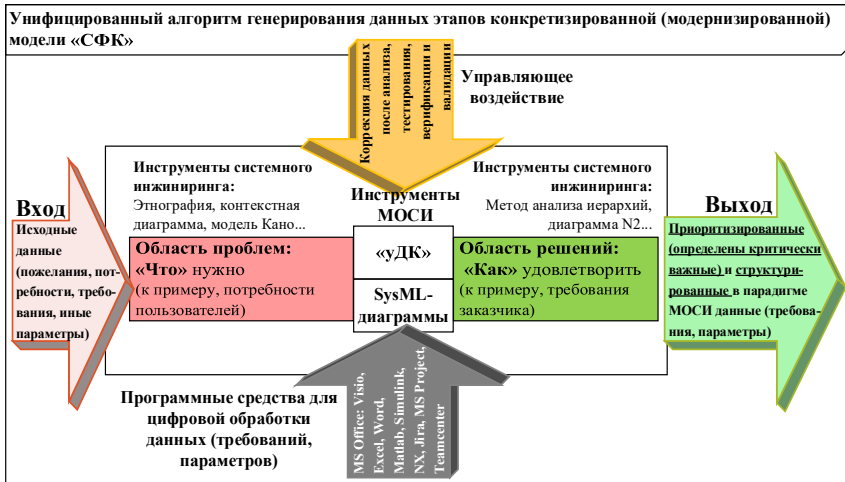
Унифицированный алгоритм генерирования данных этапов конкретизированной (модернизированной) модели «СФК»

Коррекция данных после анализа, тестирования, верификации и валидации

Управляющее воздействие

Инструменты системного инжиниринга:
Этнография, контекстная диаграмма, модель Кано...

Инструменты МОСИ

Инструменты системного инжиниринга:
Метод анализа иерархий, диаграмма N2...

Вход

Исходные данные (пожелания, потребности, требования, иные параметры)

Область проблем:
«Что» нужно
(к примеру, потребности пользователей)

«уДК»

SysML-диаграммы

Область решений:
«Как» удовлетворить
(к примеру, требования заказчика)

Выход

Приоритизированные (определены критически важные) и структурированные в парадигме МОСИ данные (требования, параметры)

Программные средства для цифровой обработки данных (требований, параметров)

MS Office: Visio, Excel, Word, Matlab, Simulink, NX, Jira, MS Project, Teamcenter